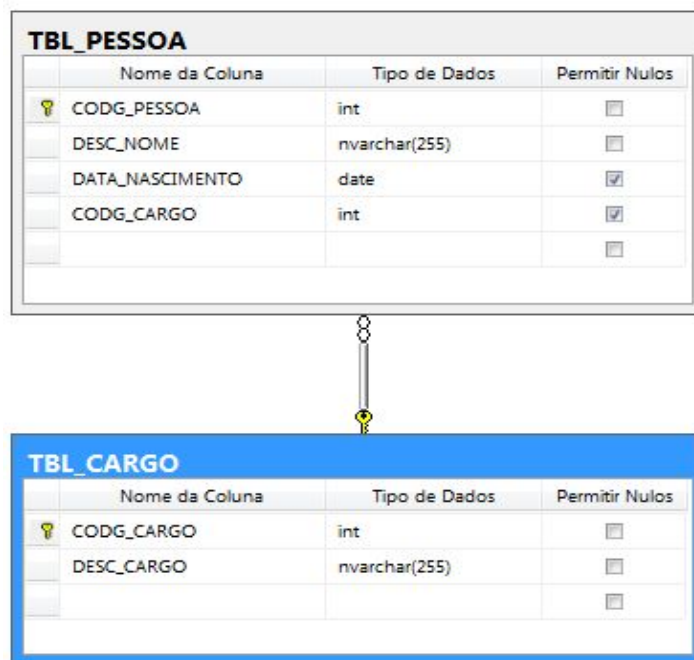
TBL_PESSOA

| Nome da Coluna | Tipo de Dados | Permitir Nulos |
|---|---|---|
| CODG_PESSOA | int | ☐ |
| DESC_NOME | nvarchar(255) | ☐ |
| DATA_NASCIMENTO | date | ☑ |
| CODG_CARGO | int | ☑ |
| | | ☐ |

TBL_CARGO

| Nome da Coluna | Tipo de Dados | Permitir Nulos |
|---|---|---|
| CODG_CARGO | int | ☐ |
| DESC_CARGO | nvarchar(255) | ☐ |
| | | ☐ |